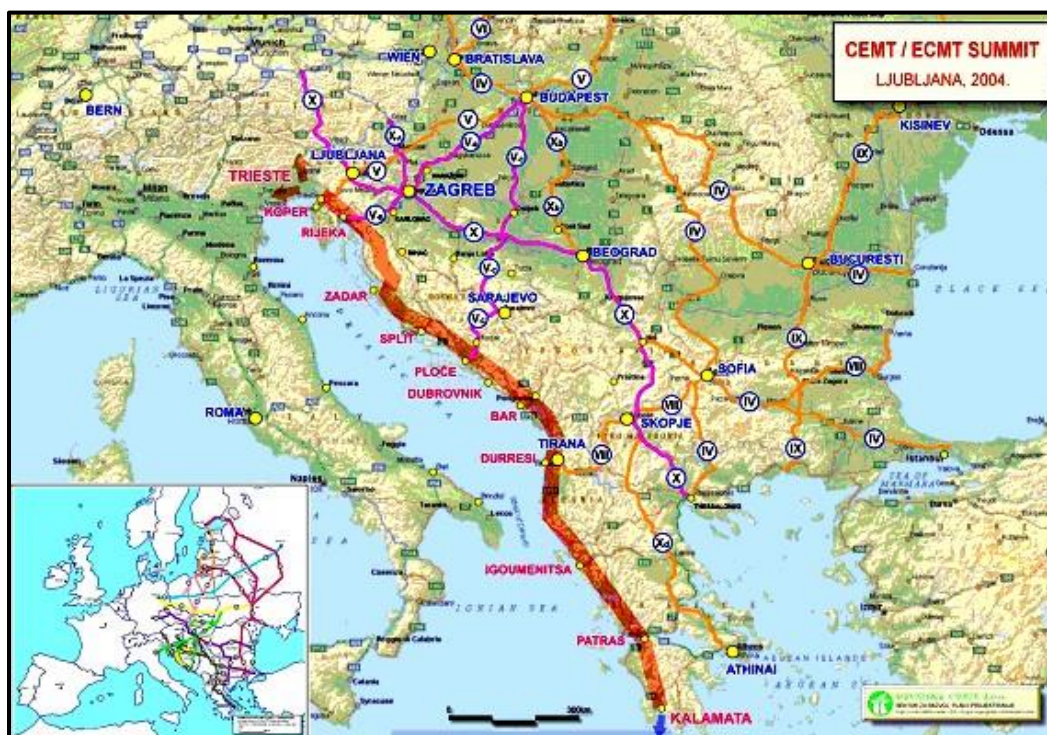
CEMT / ECMT SUMMIT
LJUBLJANA, 2004.

WIEN
BRATISLAVA
BUDAPEST
BERN
KISINEV
LJUBLJANA
ZAGREB
TRIESTE
KOPER
RIJEKA
BEOGRAD
BUCURESTI
ZADAR
SARAJEVO
SPLIT
PLOČE
DUBROVNIK
BAR
SOFIA
SKOPJE
ROMA
TIRANA
DURRESI
IGOUMENITSA
PATRAS
ATHINAI
KALAMATA
VI
V
IV
X
$X_a$
$V_c$
$V_b$
$X_b$
IX
VIII
VII
$X_d$
LIGURIAN SEA
BLACK SEA
IONIAN SEA
SEA OF MARMARA
AEGEAN ISLANDS
Munich
Milan
Napoli
Istanbul
0
300km